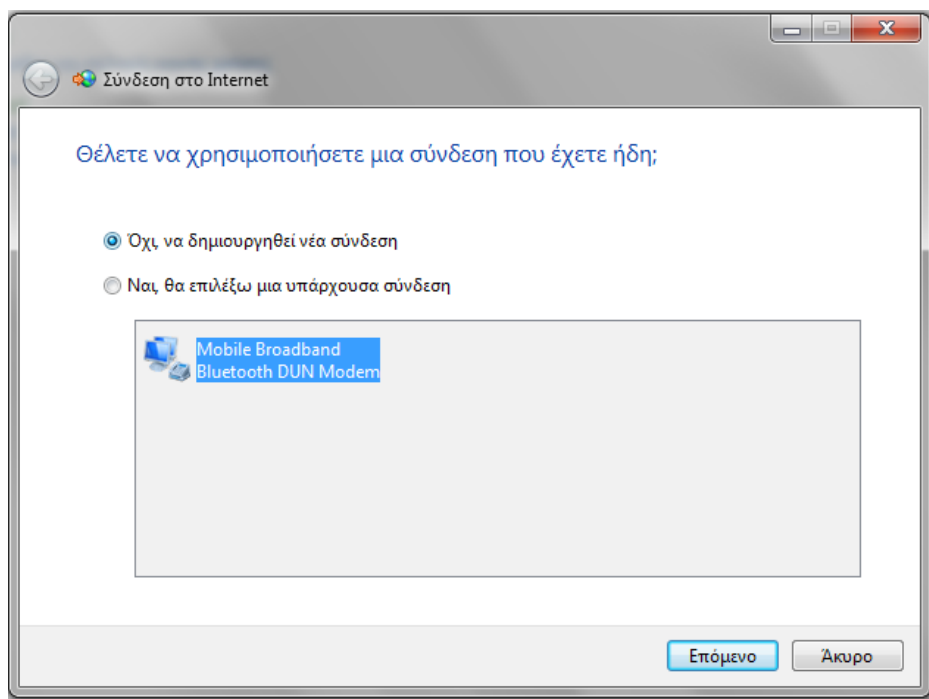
Σύνδεση στο Internet

Θέλετε να χρησιμοποιήσετε μια σύνδεση που έχετε ήδη;

Όχι, να δημιουργηθεί νέα σύνδεση

Ναι, θα επιλέξω μια υπάρχουσα σύνδεση

Mobile Broadband
Bluetooth DUN Modem

Επόμενο
Άκυρο